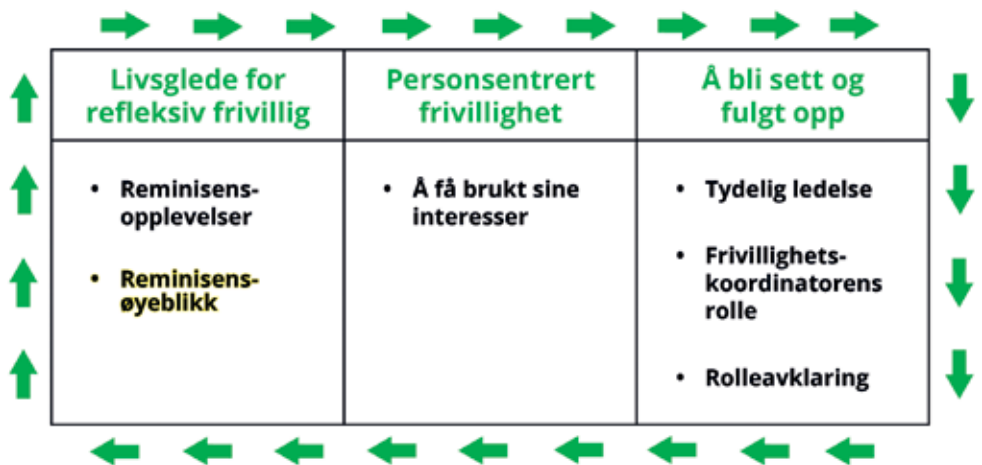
| Livsglede for refleksiv frivillig | Personsentrert frivillighet | Å bli sett og fulgt opp |
|---|---|---|
| • Reminisens-opplevelser<br>• Reminisens-øyeblikk | • Å få brukt sine interesser | • Tydelig ledelse<br>• Frivillighets-koordinatorens rolle<br>• Rolleavklaring |